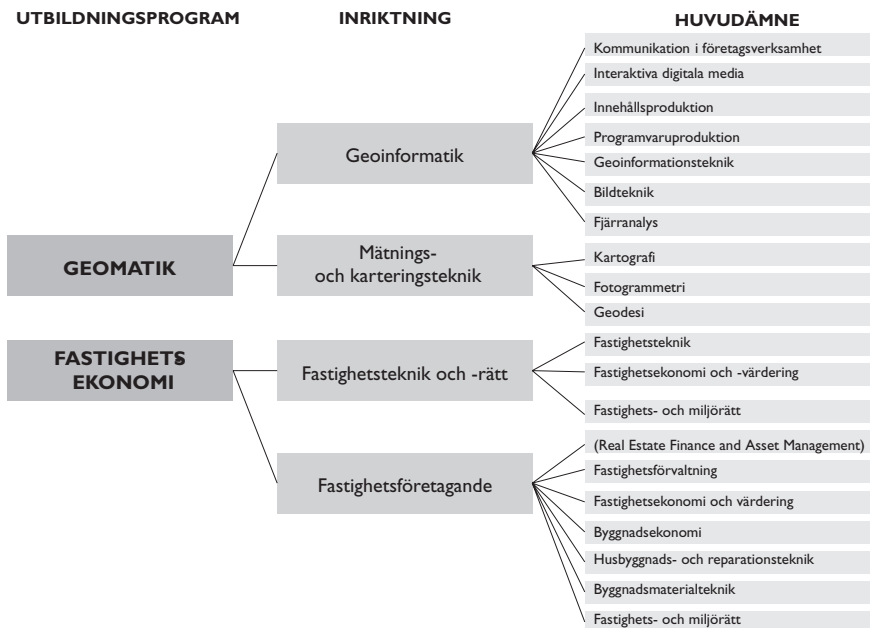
UTBILDNINGSPROGRAM

INRIKTNING

HUVUDÄMNE

GEOMATIK

Geoinformatik

Kommunikation i företagsverksamhet

Interaktiva digitala media

Innehållsproduktion

Programvaruproduktion

Geoinformationsteknik

Bildteknik

Fjärranalys

Mätnings- och karteringsteknik

Kartografi

Fotogrammetri

Geodesi

FASTIGHETS EKONOMI

Fastighetsteknik och -rätt

Fastighetsteknik

Fastighetsekonomi och -värdering

Fastighets- och miljörätt

Fastighetsföretagande

(Real Estate Finance and Asset Management)

Fastighetsförvaltning

Fastighetsekonomi och värdering

Byggnadsekonomi

Husbyggnads- och reparationsteknik

Byggnadsmaterialteknik

Fastighets- och miljörätt